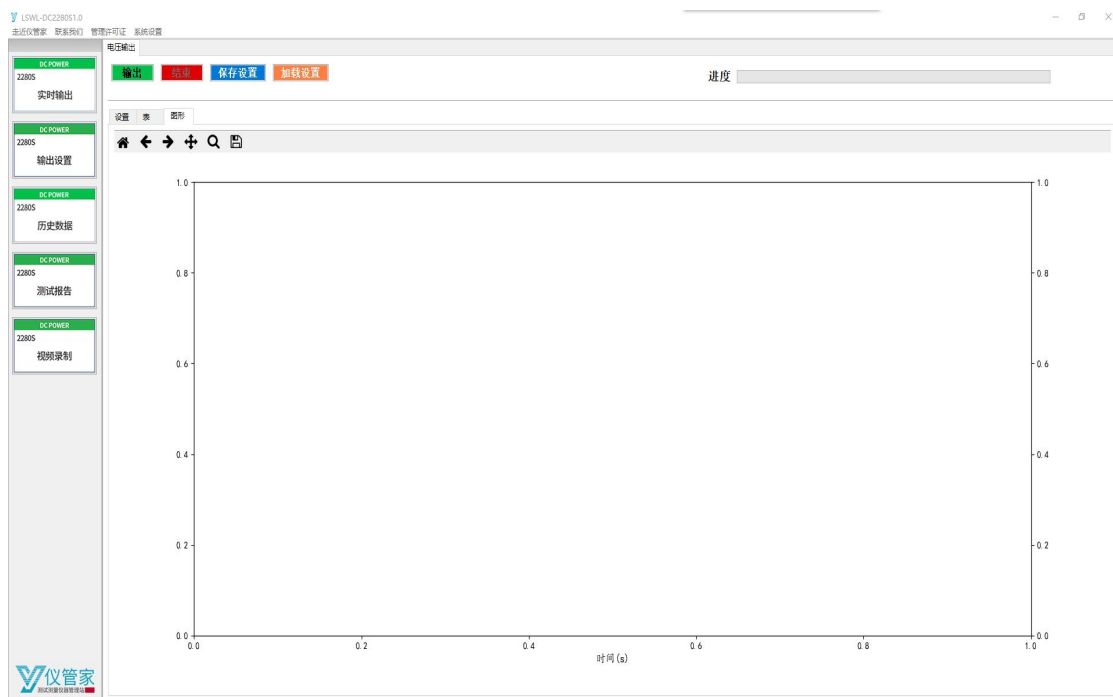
LSWL-DC2280S1.0
走近仪管家 联系我们 管理许可证 系统设置

DC POWER
2280S
实时输出

DC POWER
2280S
输出设置

DC POWER
2280S
历史数据

DC POWER
2280S
测试报告

DC POWER
2280S
视频录制

仪管家
测试测量仪器管理站

电压输出

输出 结束 保存设置 加载设置

进度

设置 表 图形

1.0
0.8
0.6
0.4
0.2
0.0

1.0
0.8
0.6
0.4
0.2
0.0

0.0 0.2 0.4 0.6 0.8 1.0
时间(s)